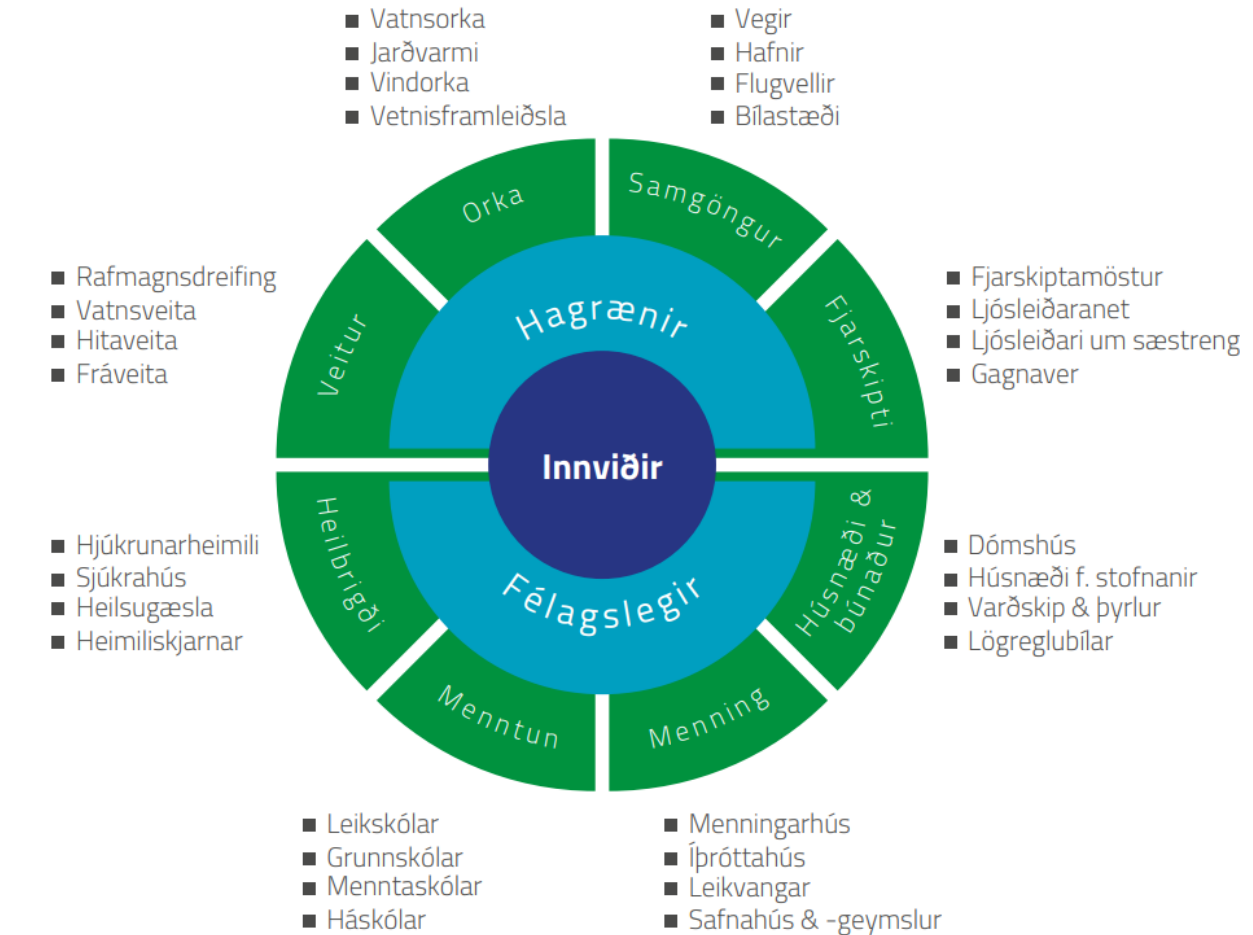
- Vatnsorka
- Jarðvarmi
- Vindorka
- Vetnisframleiðsla

- Vegir
- Hafnir
- Flugvellir
- Bílastæði

Orka

Samgöngur

- Rafmagnsdreifing
- Vatnsveita
- Hitaveita
- Fráveita

Veitur

Hagrænir

Fjarskipti

- Fjarskiptamöstur
- Ljósleiðaranet
- Ljósleiðari um sæstreng
- Gagnaver

Innviðir

Heilbrigði

Félagslegir

Húsnæði & búnaður

- Hjúkrunarheimili
- Sjúkrahús
- Heilsugæsla
- Heimiliskjarnar

- Dómshús
- Húsnæði f. stofnanir
- Varðskip & þyrlur
- Lögreglubílar

Menntun

Menning

- Leikskólar
- Grunnskólar
- Menntaskólar
- Háskólar

- Menningarhús
- Íþróttahús
- Leikvangar
- Safnahús & -geymslur